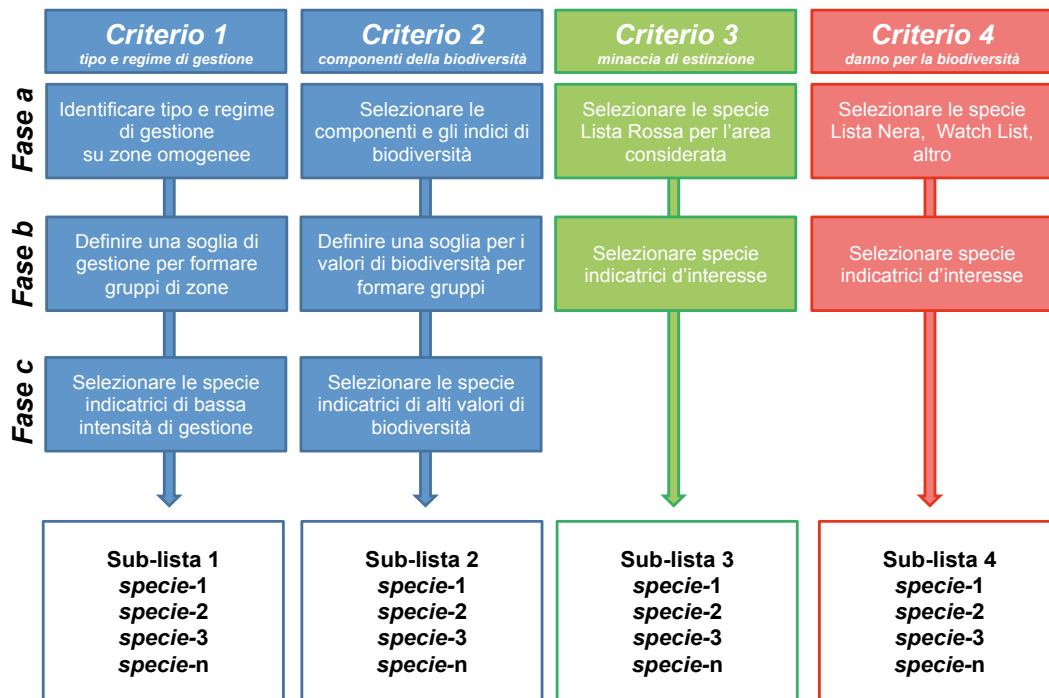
Criterio 1
tipo e regime di gestione

Criterio 2
componenti della biodiversità

Criterio 3
minaccia di estinzione

Criterio 4
danno per la biodiversità

Fase a

Identificare tipo e regime di gestione su zone omogenee

Selezionare le componenti e gli indici di biodiversità

Selezionare le specie Lista Rossa per l'area considerata

Selezionare le specie Lista Nera, Watch List, altro

Fase b

Definire una soglia di gestione per formare gruppi di zone

Definire una soglia per i valori di biodiversità per formare gruppi

Selezionare specie indicatrici d'interesse

Selezionare specie indicatrici d'interesse

Fase c

Selezionare le specie indicatrici di bassa intensità di gestione

Selezionare le specie indicatrici di alti valori di biodiversità

Sub-lista 1
specie-1
specie-2
specie-3
specie-n

Sub-lista 2
specie-1
specie-2
specie-3
specie-n

Sub-lista 3
specie-1
specie-2
specie-3
specie-n

Sub-lista 4
specie-1
specie-2
specie-3
specie-n